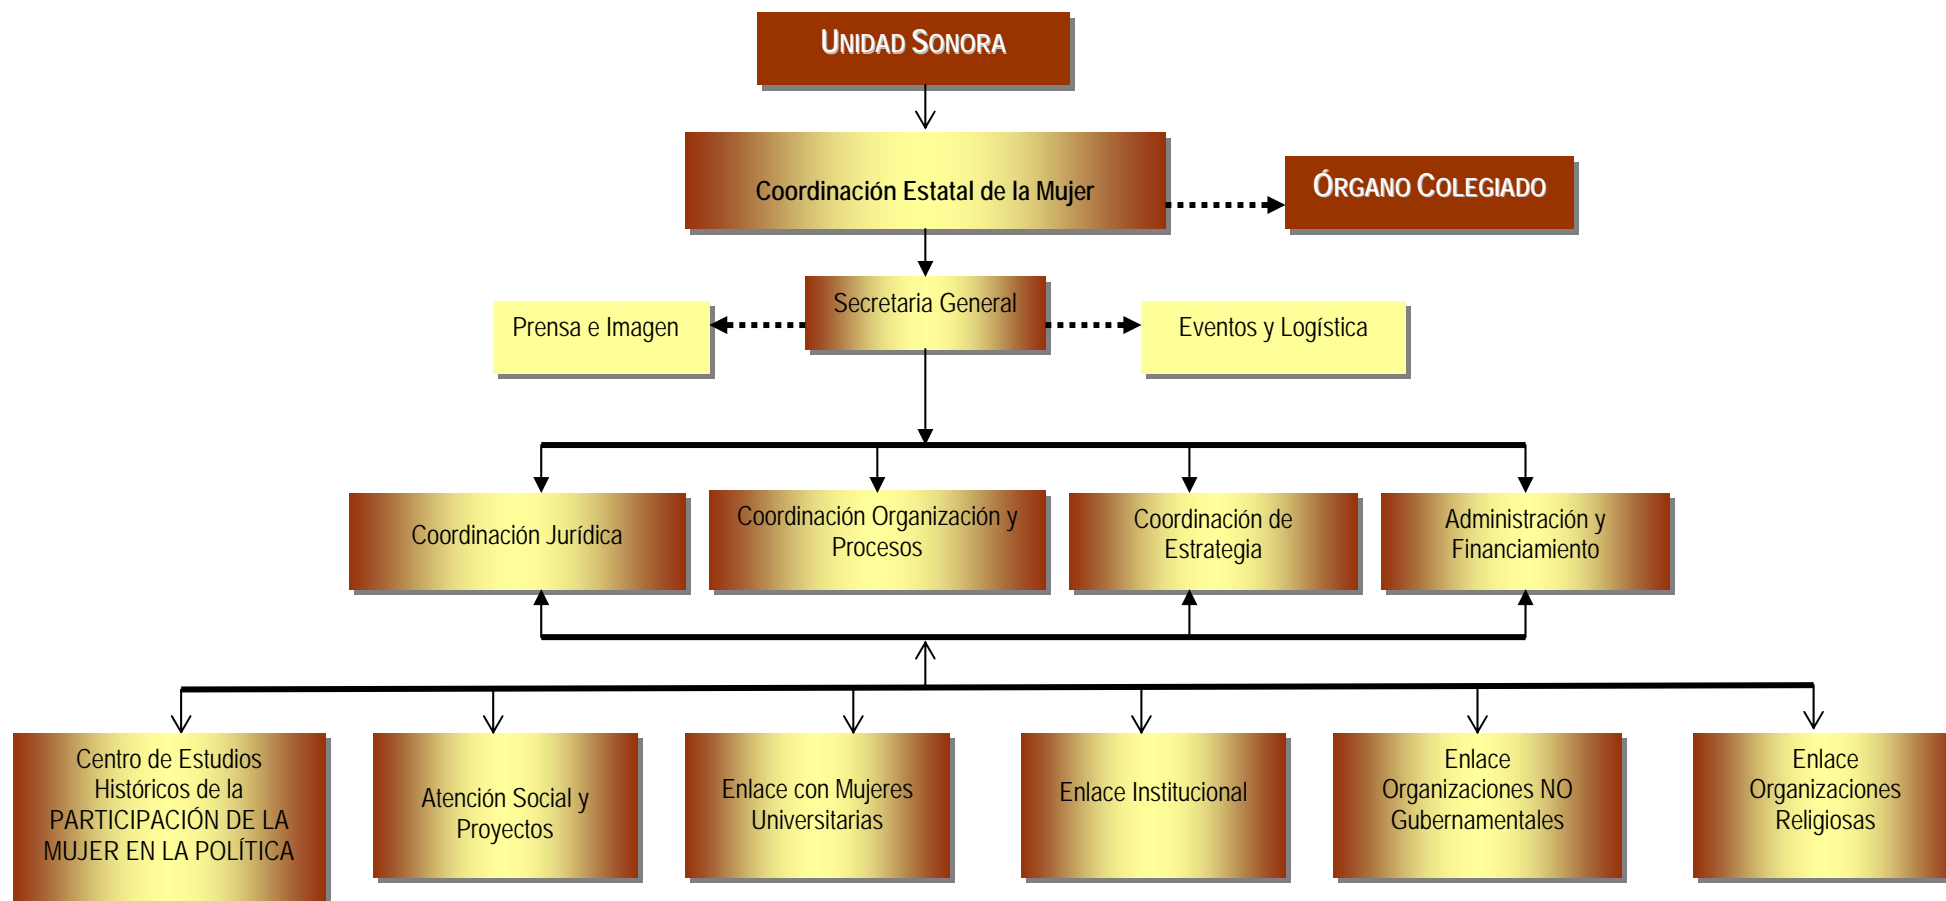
UNIDAD SONORA

Coordinación Estatal de la Mujer

ÓRGANO COLEGIADO

Secretaria General

Prensa e Imagen

Eventos y Logística

Coordinación Jurídica

Coordinación Organización y Procesos

Coordinación de Estrategia

Administración y Financiamiento

Centro de Estudios Históricos de la PARTICIPACIÓN DE LA MUJER EN LA POLÍTICA

Atención Social y Proyectos

Enlace con Mujeres Universitarias

Enlace Institucional

Enlace Organizaciones NO Gubernamentales

Enlace Organizaciones Religiosas